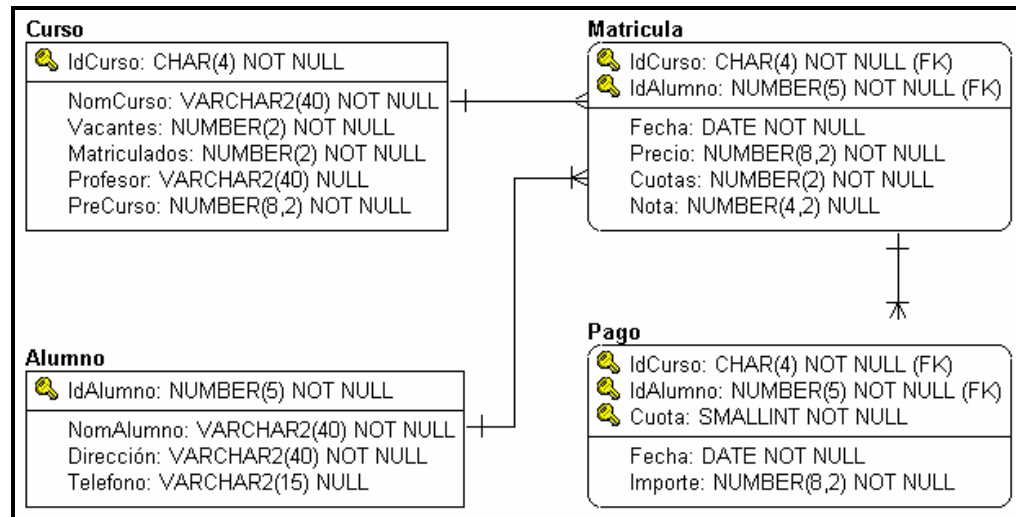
Curso
IdCurso: CHAR(4) NOT NULL
NomCurso: VARCHAR2(40) NOT NULL
Vacantes: NUMBER(2) NOT NULL
Matriculados: NUMBER(2) NOT NULL
Profesor: VARCHAR2(40) NULL
PreCurso: NUMBER(8,2) NOT NULL

Matricula
IdCurso: CHAR(4) NOT NULL (FK)
IdAlumno: NUMBER(5) NOT NULL (FK)
Fecha: DATE NOT NULL
Precio: NUMBER(8,2) NOT NULL
Cuotas: NUMBER(2) NOT NULL
Nota: NUMBER(4,2) NULL

Alumno
IdAlumno: NUMBER(5) NOT NULL
NomAlumno: VARCHAR2(40) NOT NULL
Dirección: VARCHAR2(40) NOT NULL
Telefono: VARCHAR2(15) NULL

Pago
IdCurso: CHAR(4) NOT NULL (FK)
IdAlumno: NUMBER(5) NOT NULL (FK)
Cuota: SMALLINT NOT NULL
Fecha: DATE NOT NULL
Importe: NUMBER(8,2) NOT NULL